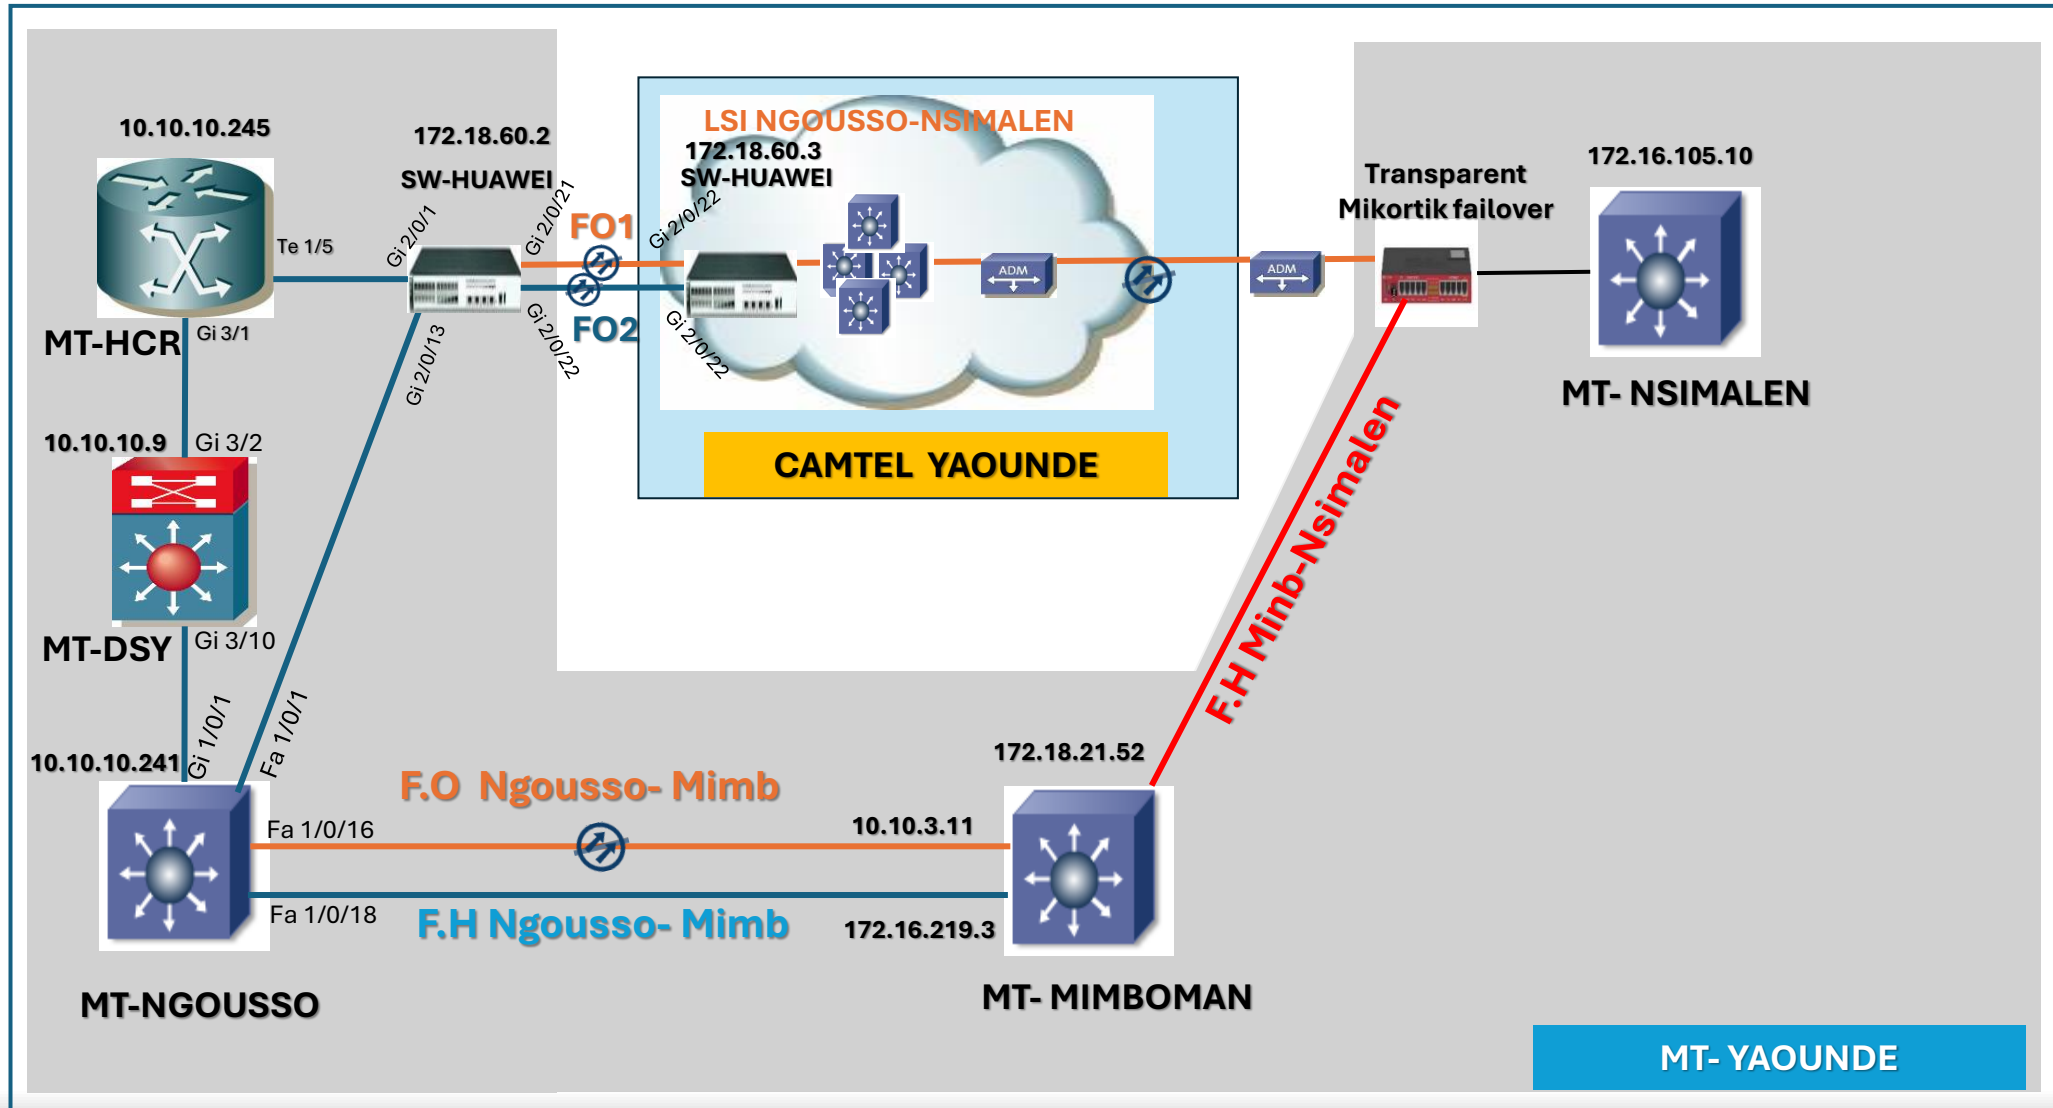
10.10.10.245

172.18.60.2

SW-HUAWEI

LSI NGOUSSO-NSIMALEN

172.18.60.3

SW-HUAWEI

Transparent

Mikortik failover

172.16.105.10

Te 1/5

Gi 2/0/1

Gi 2/0/21

FO1

Gi 2/0/22

ADM

ADM

FO2

Gi 2/0/22

Gi 2/0/22

MT-HCR

Gi 3/1

Gi 2/0/13

MT- NSIMALEN

10.10.10.9

Gi 3/2

CAMTEL YAOUNDE

F.H Minb-Nsimalen

MT-DSY

Gi 3/10

Gi 1/0/1

Fa 1/0/1

10.10.10.241

172.18.21.52

F.O Ngousso- Mimb

Fa 1/0/16

10.10.3.11

Fa 1/0/18

F.H Ngousso- Mimb

172.16.219.3

MT-NGOUSSO

MT- MIMBOMAN

MT- YAOUNDE